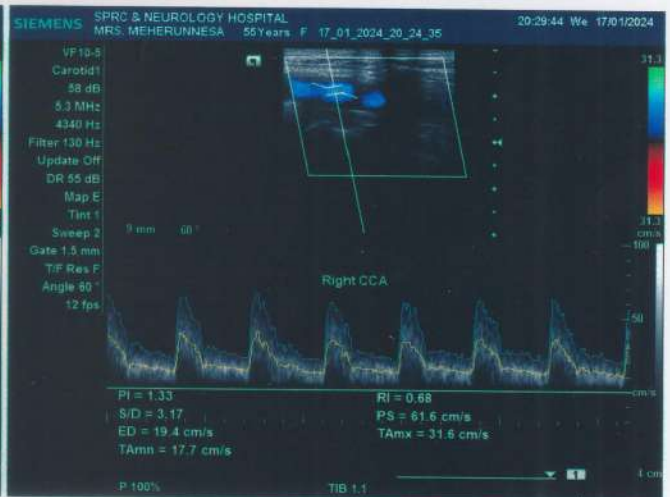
SIEMENS SPRC & NEUROLOGY HOSPITAL
MRS. MEHERUNNESA 55Years F 17_01_2024_20_24_35
20:29:44 We 17/01/2024

VF10-5
Carotid1
58 dB
5.3 MHz
4340 Hz
Filter 130 Hz
Update Off
DR 55 dB
Map E
Tint 1
Sweep 2
Gate 1.5 mm
T/F Res F
Angle 60 °
12 fps

9 mm 60 °

31.3
31.3
cm/s

100

Right CCA

50

cm/s

PI = 1.33
S/D = 3.17
ED = 19.4 cm/s
TAmn = 17.7 cm/s

RI = 0.68
PS = 61.6 cm/s
TAmx = 31.6 cm/s

1

P 100%
TIB 1.1
4 cm